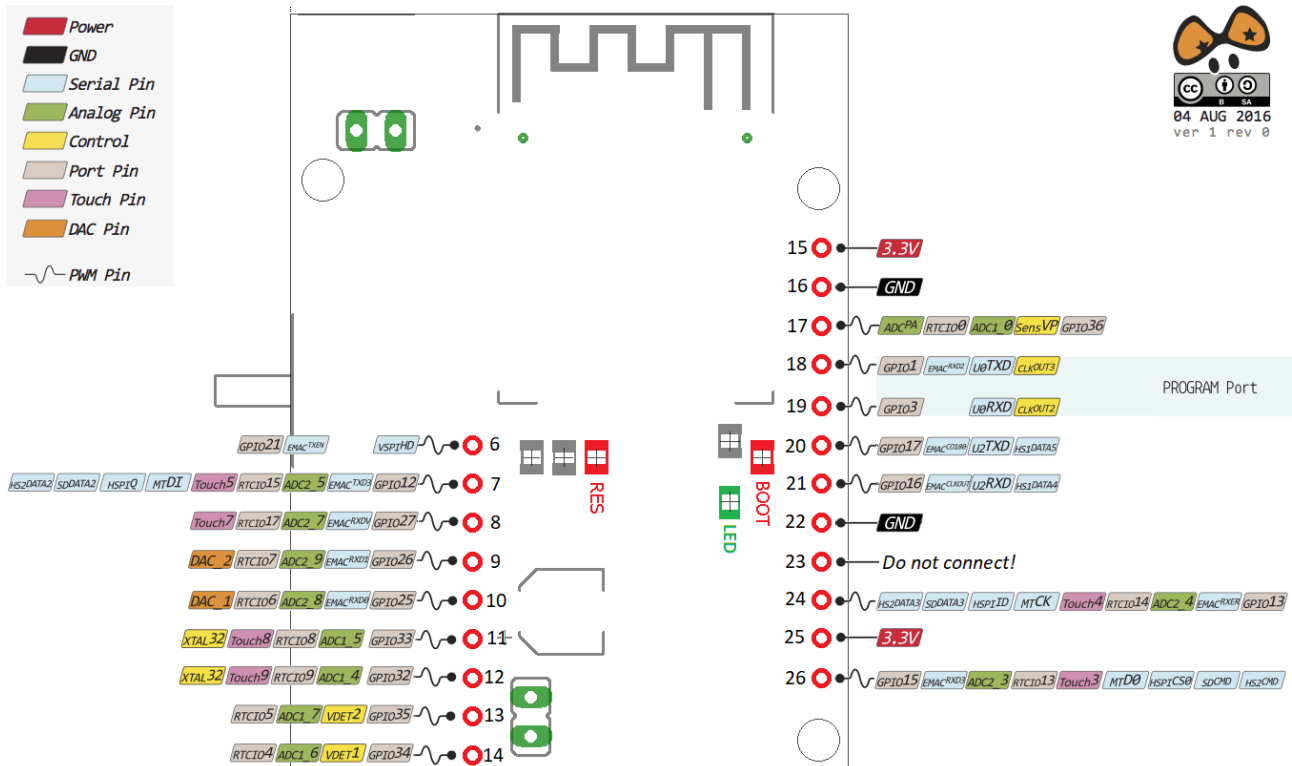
Power
GND
Serial Pin
Analog Pin
Control
Port Pin
Touch Pin
DAC Pin
PWM Pin

04 AUG 2016
ver 1 rev 0

15 3.3V
16 GND
17 ADC PA RTCIO0 ADC1_0 SensVP GPIO36
18 GPIO1 EMAC RXD2 U0TXD CLK OUT3
PROGRAM Port
19 GPIO3 U0RXD CLK OUT2
20 GPIO17 EMAC CLK180 U2TXD HS1 DATA5
21 GPIO16 EMAC CLKOUT U2RXD HS1 DATA4
22 GND
23 Do not connect!
24 HS2 DATA3 SD DATA3 HSPI ID MTCK Touch4 RTCIO14 ADC2_4 EMAC RXER GPIO13
25 3.3V
26 GPIO15 EMAC RXD3 ADC2_3 RTCIO13 Touch3 MTD0 HSPI CS0 SD CMD HS2 CMD

GPIO21 EMAC TXEN VSPI HD 6
HS2 DATA2 SD DATA2 HSPIQ MTDI Touch5 RTCIO15 ADC2_5 EMAC TXD3 GPIO12 7
Touch7 RTCIO17 ADC2_7 EMAC RXDV GPIO27 8
DAC_2 RTCIO7 ADC2_9 EMAC RXD1 GPIO26 9
DAC_1 RTCIO6 ADC2_8 EMAC RXD0 GPIO25 10
XTAL32 Touch8 RTCIO8 ADC1_5 GPIO33 11
XTAL32 Touch9 RTCIO9 ADC1_4 GPIO32 12
RTCIO5 ADC1_7 VDET2 GPIO35 13
RTCIO4 ADC1_6 VDET1 GPIO34 14

RES
BOOT
LED